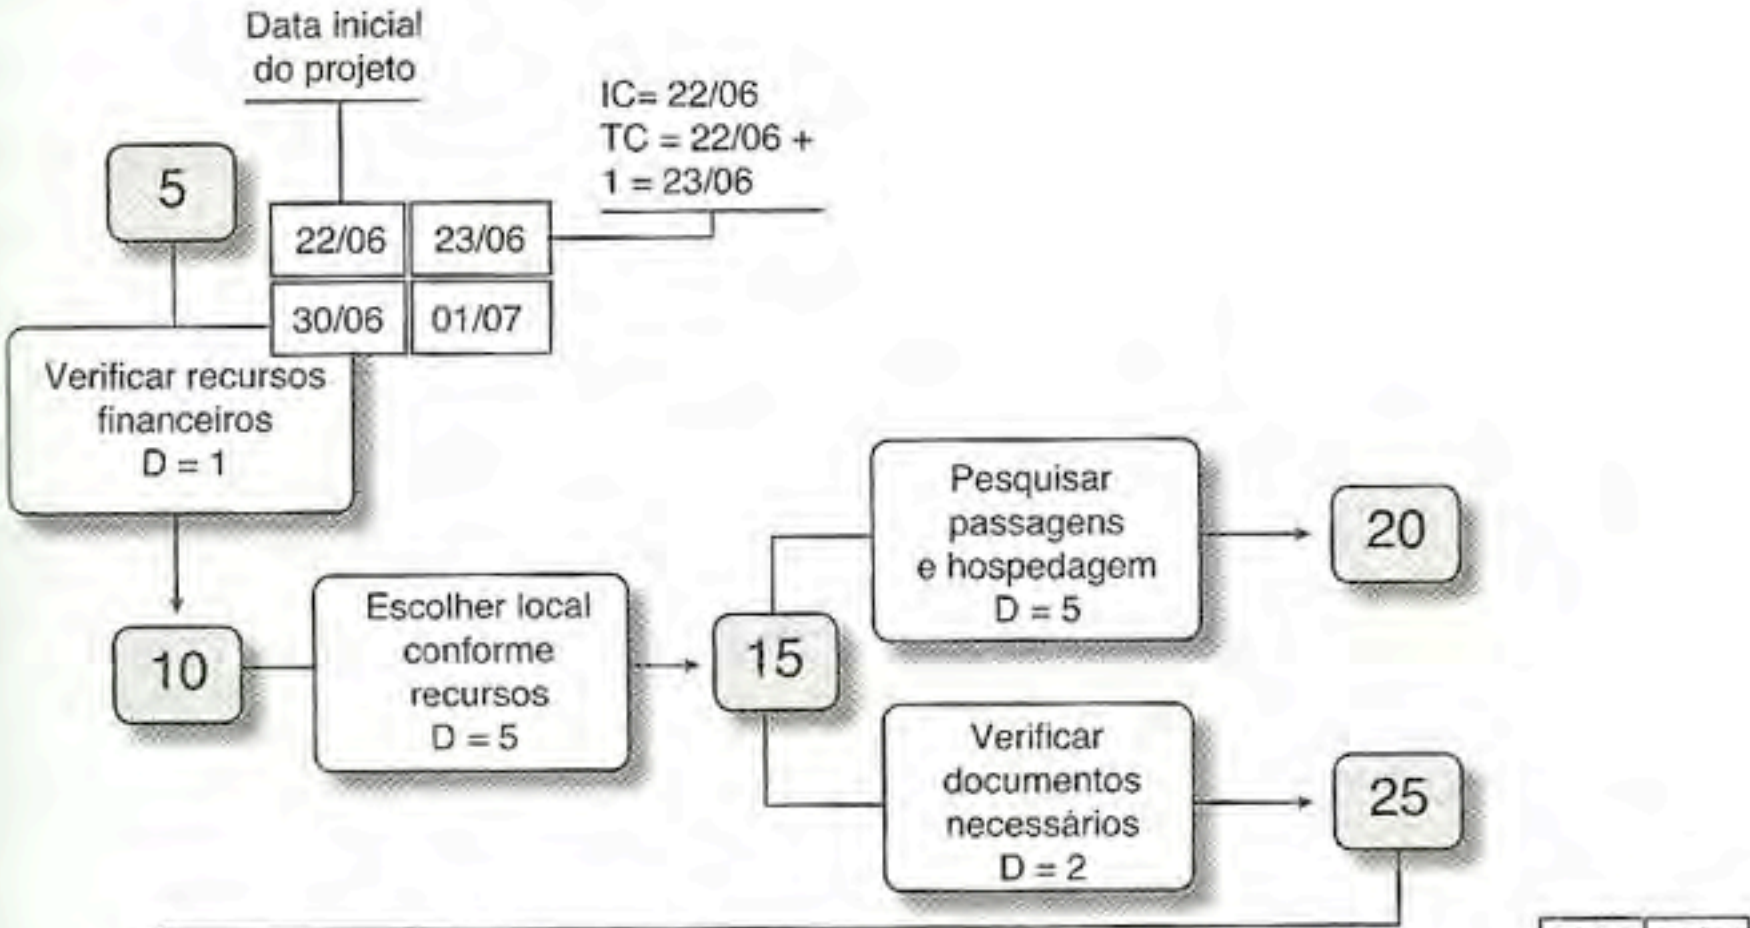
Data inicial do projeto

IC= 22/06
TC = 22/06 + 1 = 23/06

5

| 22/06 | 23/06 |
|---|---|
| 30/06 | 01/07 |

Verificar recursos financeiros
D = 1

10

Escolher local conforme recursos
D = 5

15

Pesquisar passagens e hospedagem
D = 5

20

Verificar documentos necessários
D = 2

25